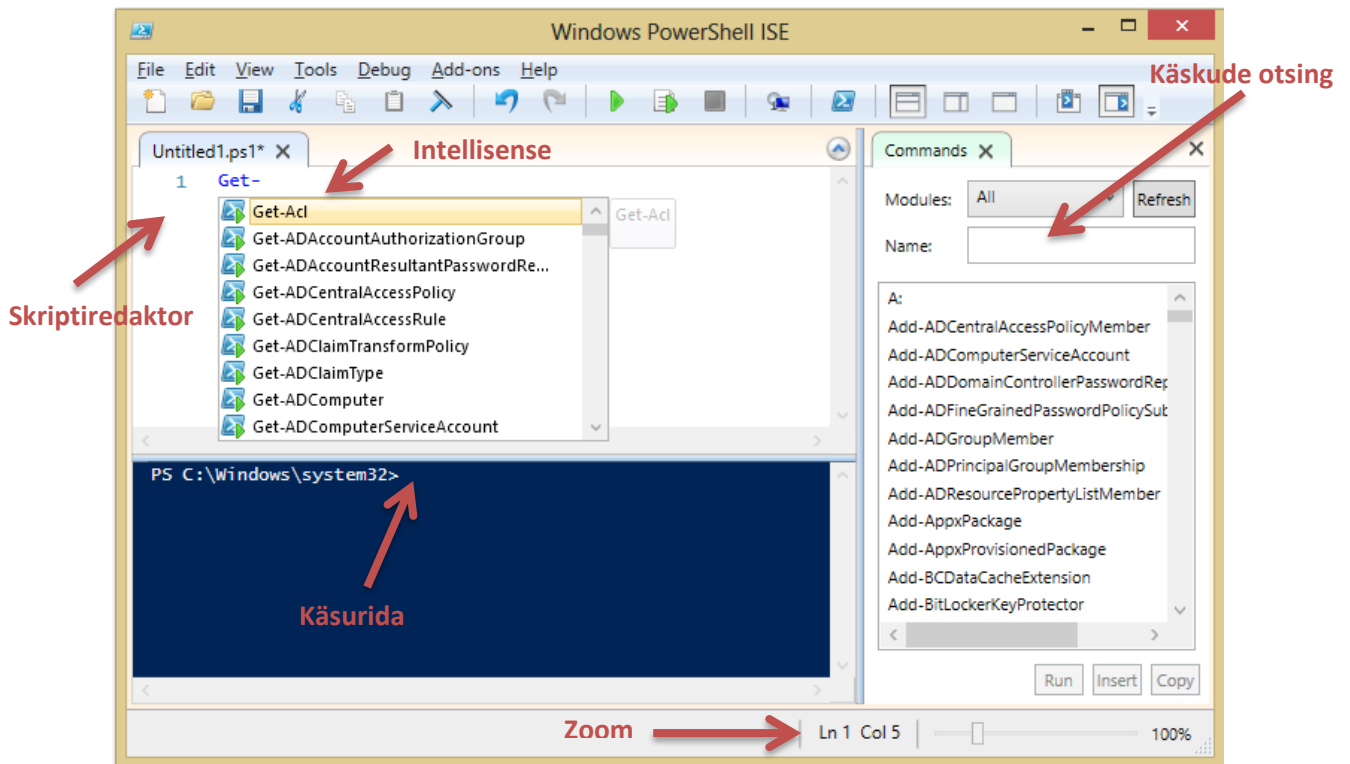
Windows PowerShell ISE

File Edit View Tools Debug Add-ons Help

Käskude otsing

Untitled1.ps1*

Intellisense

1 Get-

Get-Acl
Get-ADAccountAuthorizationGroup
Get-ADAccountResultantPasswordRe...
Get-ADCentralAccessPolicy
Get-ADCentralAccessRule
Get-ADClaimTransformPolicy
Get-ADClaimType
Get-ADComputer
Get-ADComputerServiceAccount

Get-Acl

Skriptiredaktor

Commands

Modules: All Refresh

Name:

A:
Add-ADCentralAccessPolicyMember
Add-ADComputerServiceAccount
Add-ADDomainControllerPasswordRep
Add-ADFineGrainedPasswordPolicySub
Add-ADGroupMember
Add-ADPrincipalGroupMembership
Add-ADResourcePropertyListMember
Add-AppxPackage
Add-AppxProvisionedPackage
Add-BCDataCacheExtension
Add-BitLockerKeyProtector

PS C:\Windows\system32>

Käsurida

Run Insert Copy

Zoom

Ln 1 Col 5

100%